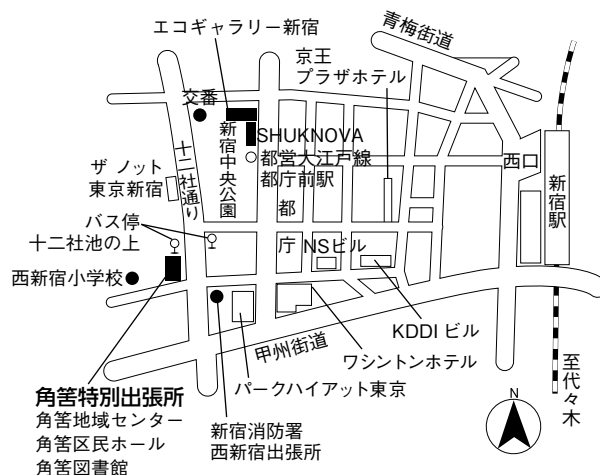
エコギャラリー新宿

青梅街道

京王
プラザホテル

交番

新宿中央公園

SHUKNOVA

都営大江戸線
都庁前駅

西口

新宿駅

ザ ノット
東京新宿

十二社通り

都

庁

NSビル

バス停
十二社池の上

西新宿小学校

KDDI ビル

甲州街道

ワシントンホテル

パークハイアット東京

至代々木

N

角筈特別出張所
角筈地域センター
角筈区民ホール
角筈図書館

新宿消防署
西新宿出張所